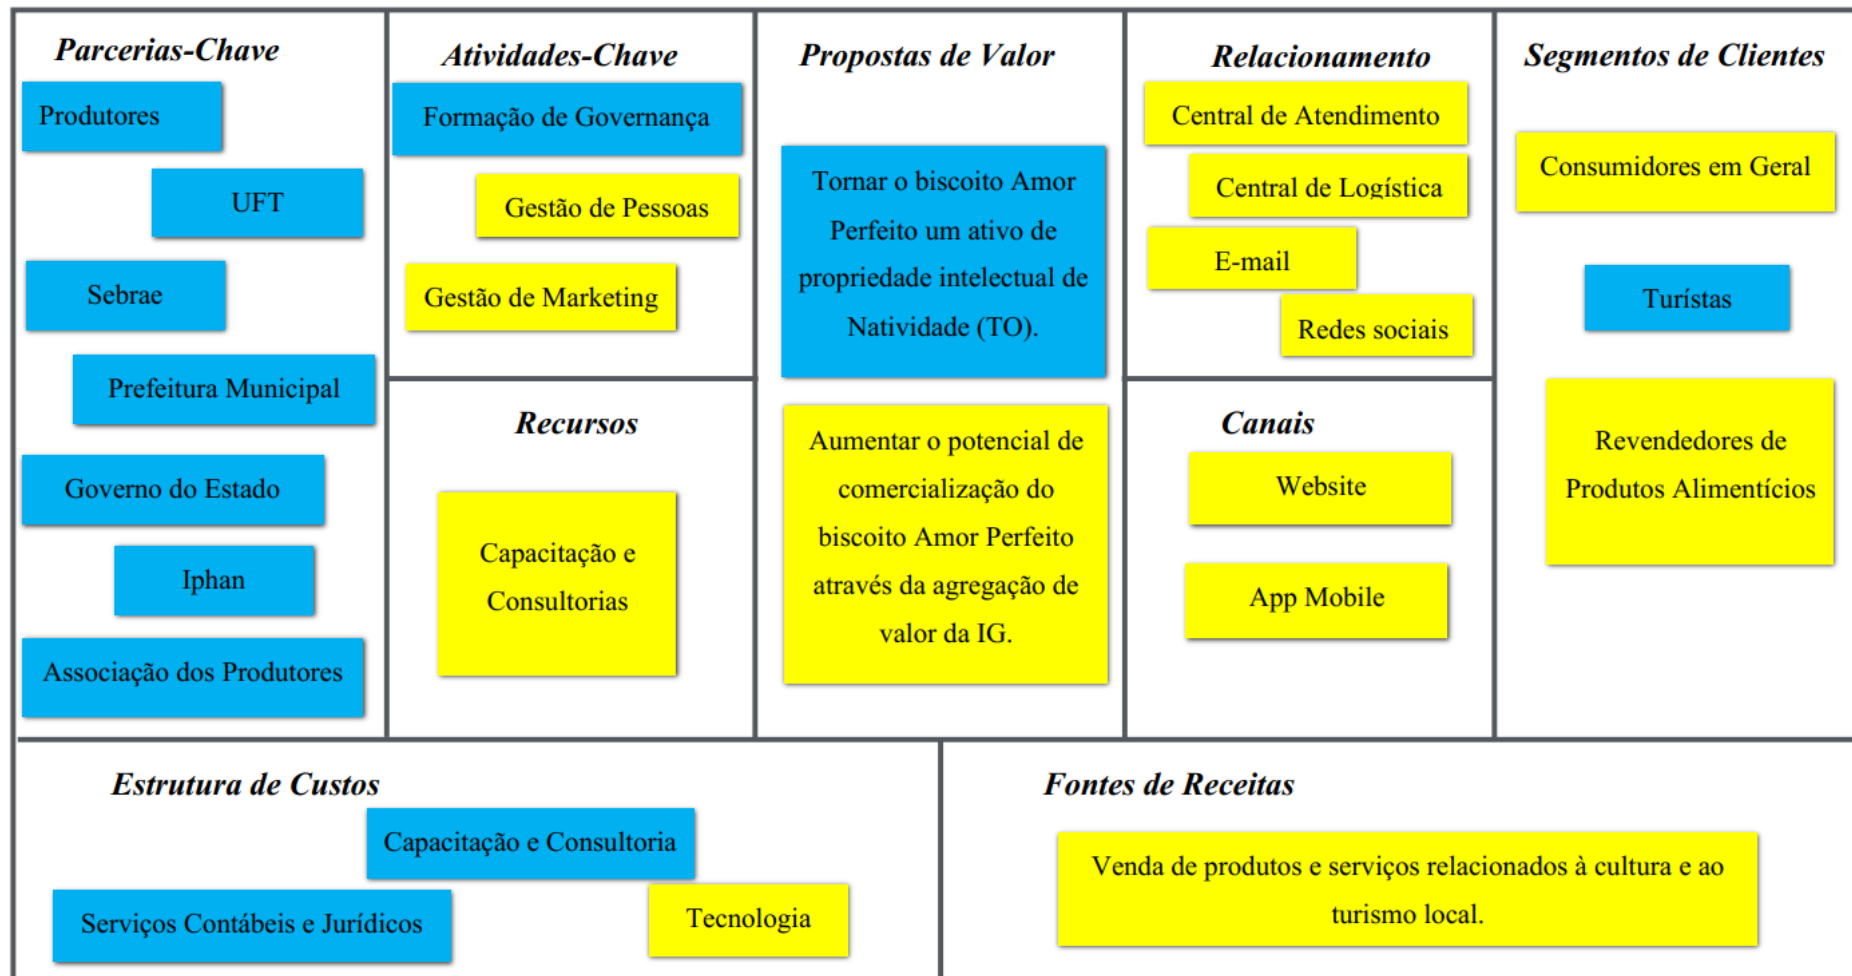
Parcerias-Chave

Produtores

UFT

Sebrae

Prefeitura Municipal

Governo do Estado

Iphan

Associação dos Produtores

Atividades-Chave

Formação de Governança

Gestão de Pessoas

Gestão de Marketing

Recursos

Capacitação e Consultorias

Propostas de Valor

Tornar o biscoito Amor Perfeito um ativo de propriedade intelectual de Natividade (TO).

Aumentar o potencial de comercialização do biscoito Amor Perfeito através da agregação de valor da IG.

Relacionamento

Central de Atendimento

Central de Logística

E-mail

Redes sociais

Canais

Website

App Mobile

Segmentos de Clientes

Consumidores em Geral

Turístas

Revendedores de Produtos Alimentícios

Estrutura de Custos

Capacitação e Consultoria

Serviços Contábeis e Jurídicos

Tecnologia

Fontes de Receitas

Venda de produtos e serviços relacionados à cultura e ao turismo local.